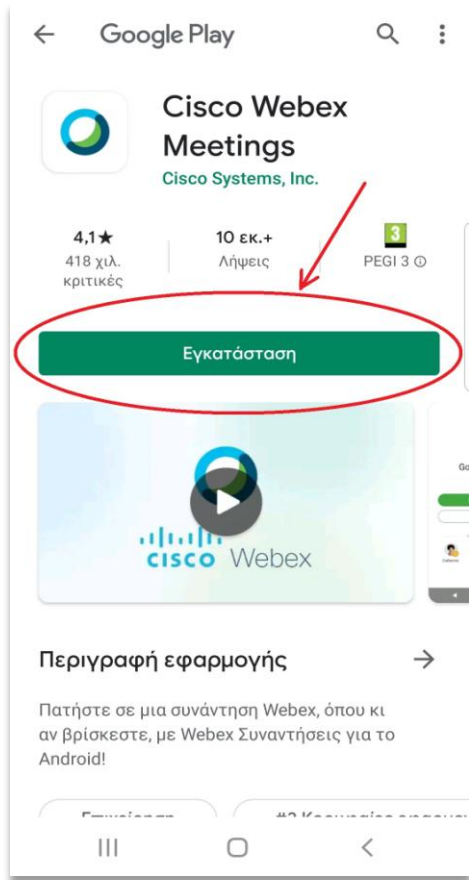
Google Play

Cisco Webex Meetings
Cisco Systems, Inc.

4,1★
418 χιλ. κριτικές

10 εκ.+
Λήψεις

3
PEGI 3 ⓘ

Εγκατάσταση

cisco Webex

Περιγραφή εφαρμογής

→

Πατήστε σε μια συνάντηση Webex, όπου κι αν βρίσκεστε, με Webex Συναντήσεις για το Android!

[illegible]

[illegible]